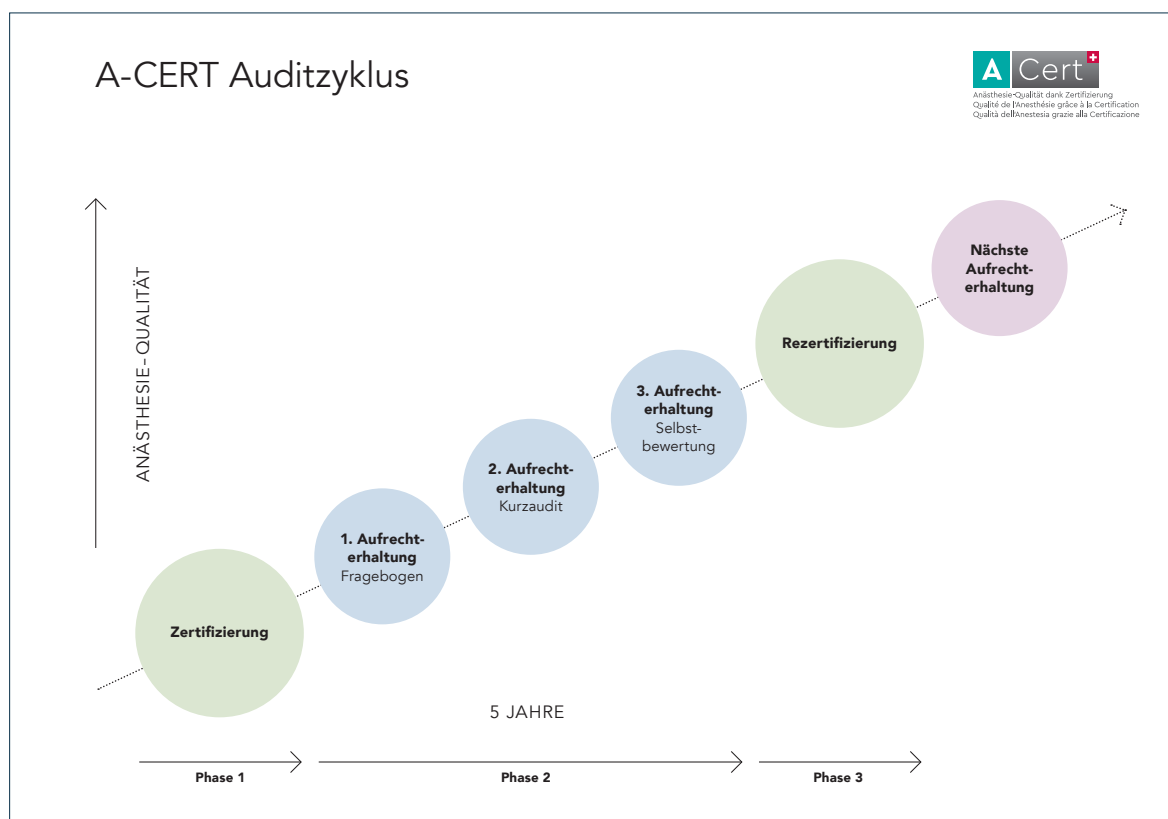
A-CERT Auditzyklus

A Cert
Anästhesie-Qualität dank Zertifizierung
Qualité de l'Anesthésie grâce à la Certification
Qualità dell'Anestesia grazie alla Certificazione

ANÄSTHESIE-QUALITÄT

Zertifizierung

1. Aufrechterhaltung
Fragebogen

2. Aufrechterhaltung
Kurzaudit

3. Aufrechterhaltung
Selbstbewertung

Rezertifizierung

Nächste Aufrechterhaltung

5 JAHRE

Phase 1

Phase 2

Phase 3